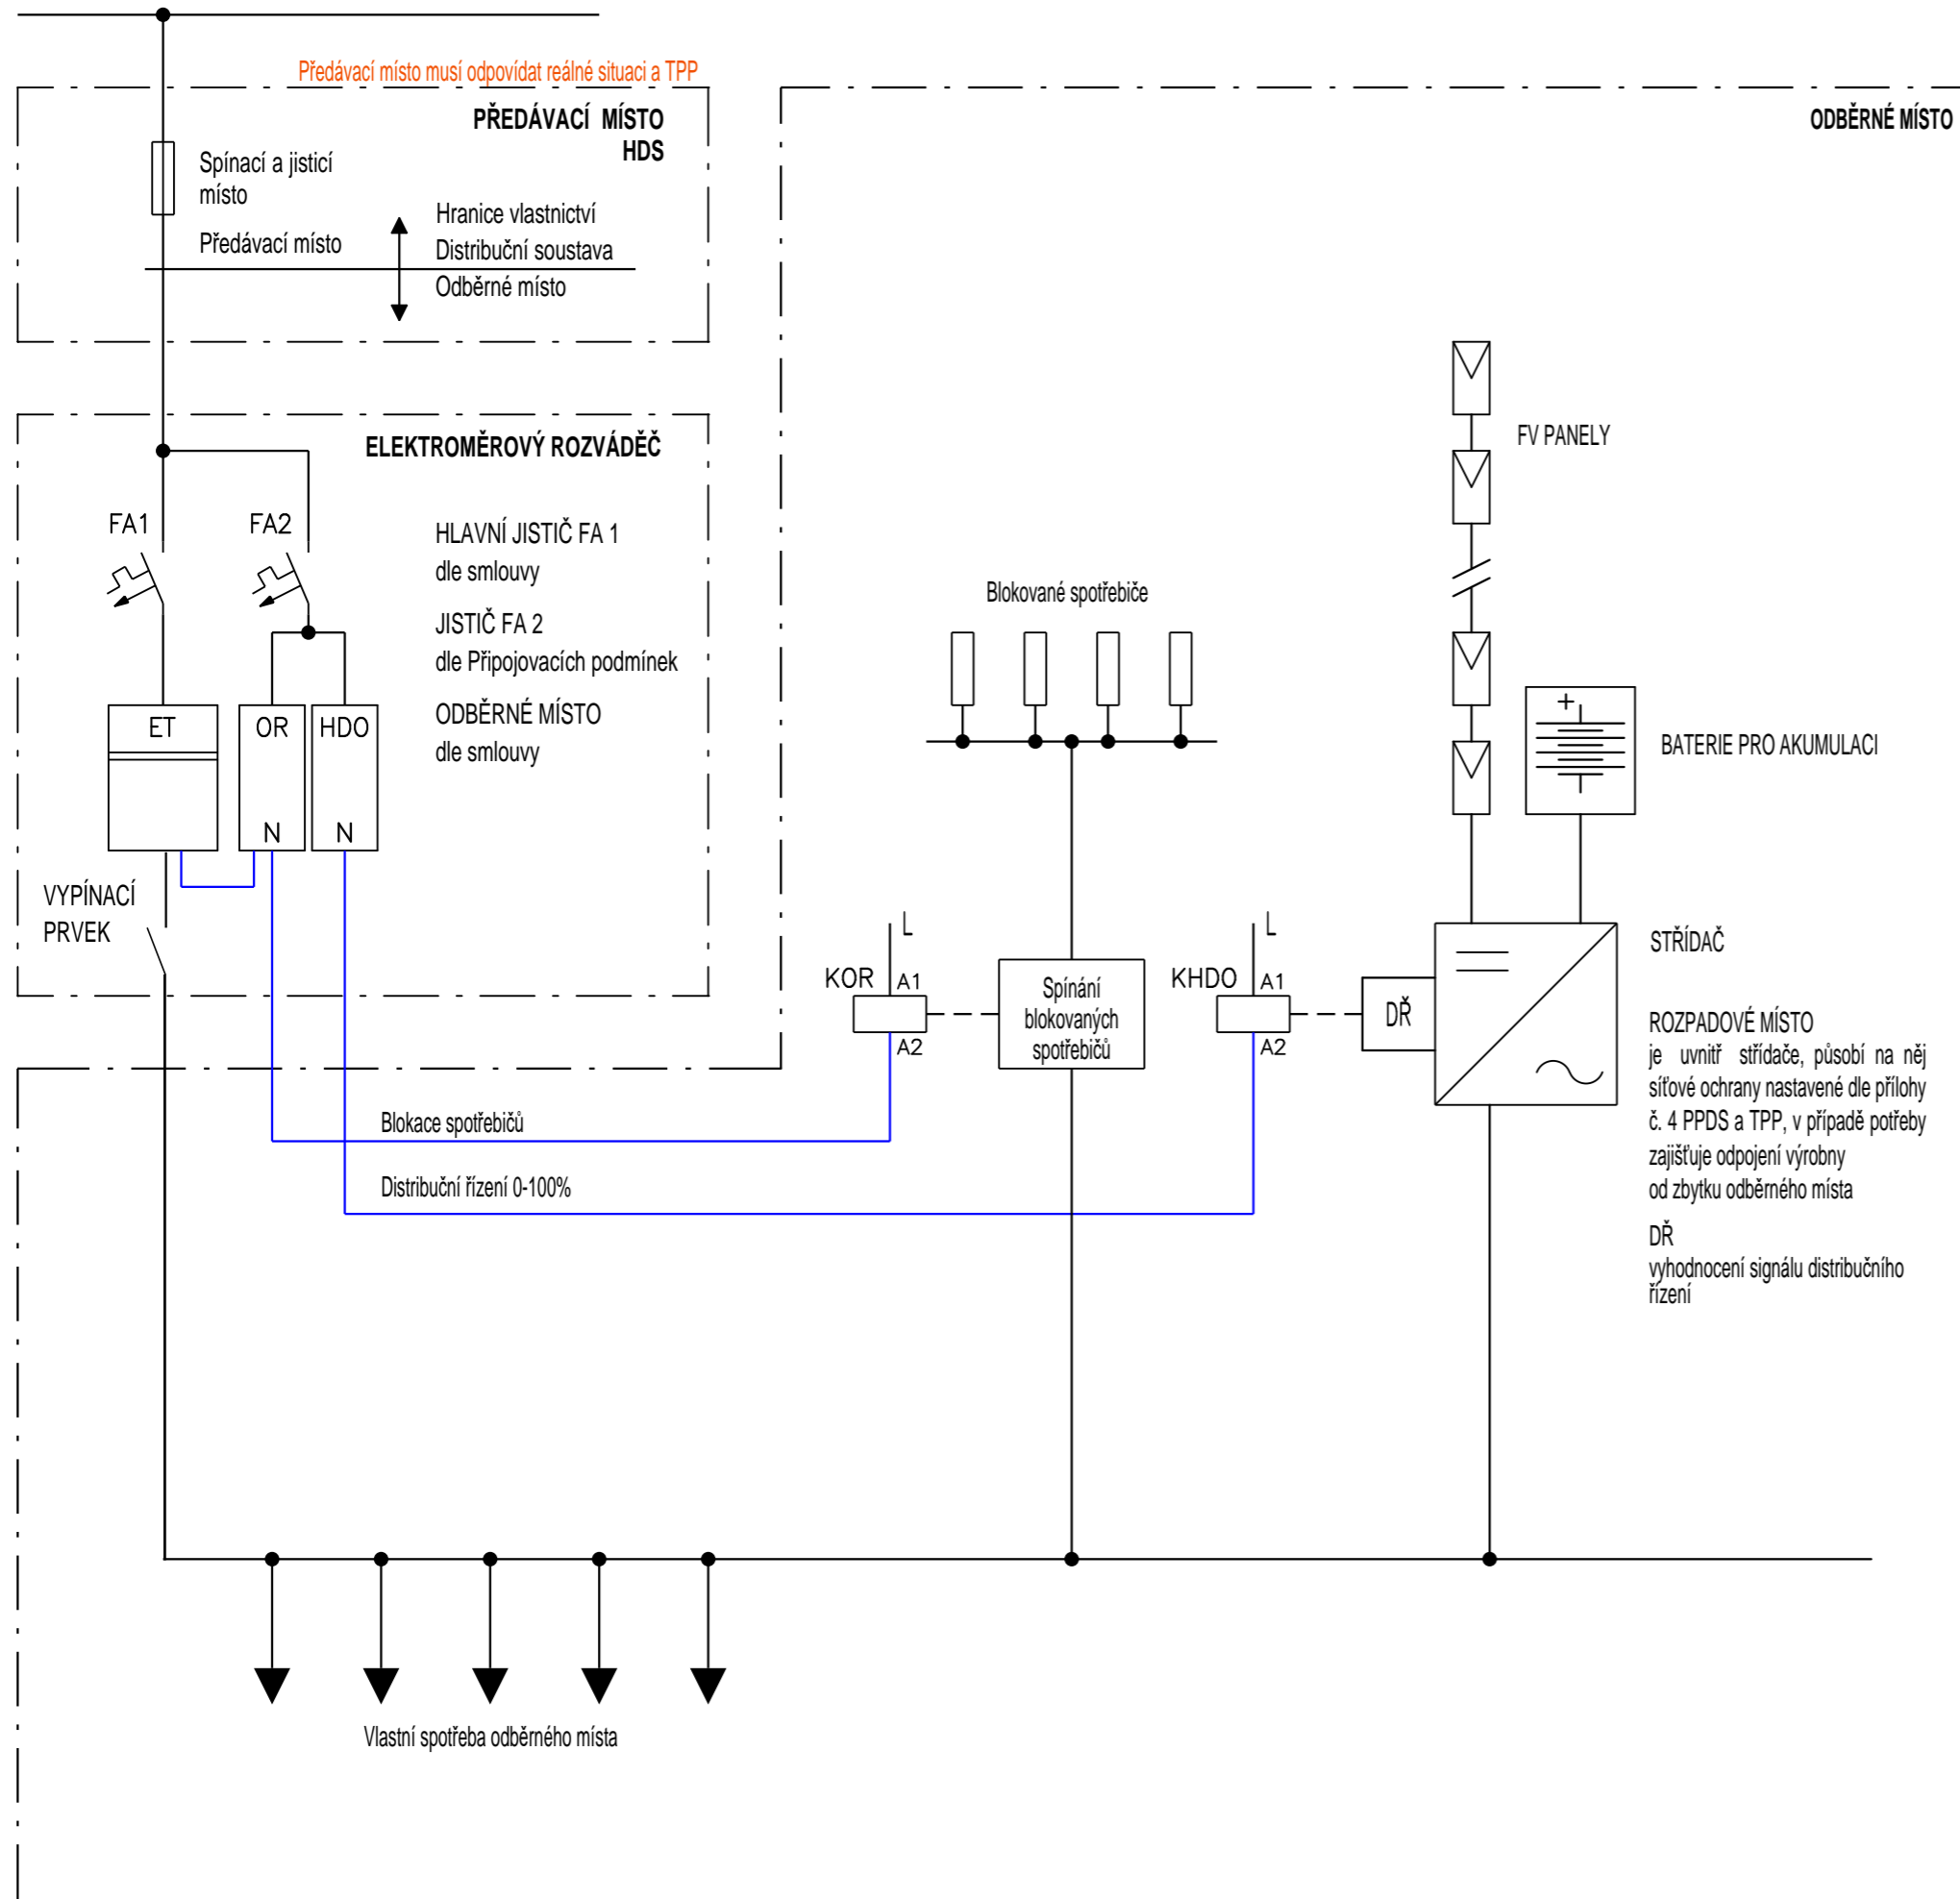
Předávací místo musí odpovídat reálné situaci a TPP

PŘEDÁVACÍ MÍSTO
HDS

Spínací a jisticí místo

Předávací místo

Hranice vlastnictví
Distribuční soustava
Odběrné místo

ODBĚRNÉ MÍSTO

ELEKTROMĚROVÝ ROZVÁDĚČ

FA1

FA2

HLAVNÍ JISTIČ FA 1
dle smlouvy

JISTIČ FA 2
dle Připojovacích podmínek

ODBĚRNÉ MÍSTO
dle smlouvy

ET

OR

HDO

N

N

VYPÍNACÍ PRVEK

FV PANELY

Blokované spotřebiče

BATERIE PRO AKUMULACI

+

L

L

KOR

A1

A2

Spínání blokovaných spotřebičů

KHDO

A1

A2

DŘ

STŘÍDAČ

ROZPADOVÉ MÍSTO
je uvnitř střídače, působí na něj síťové ochrany nastavené dle přílohy č. 4 PPDS a TPP, v případě potřeby zajišťuje odpojení výrobny od zbytku odběrného místa

DŘ
vyhodnocení signálu distribučního řízení

Blokace spotřebičů

Distribuční řízení 0-100%

Vlastní spotřeba odběrného místa